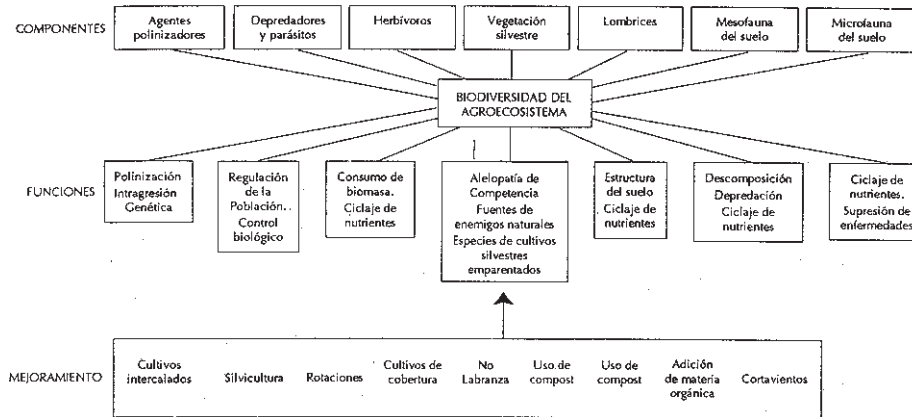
COMPONENTES

Agentes polinizadores

Depredadores y parásitos

Herbívoros

Vegetación silvestre

Lombrices

Mesofauna del suelo

Microfauna del suelo

BIODIVERSIDAD DEL AGROECOSISTEMA

FUNCIONES

Polinización Intragresión Genética

Regulación de la Población.. Control biológico

Consumo de biomasa. Ciclaje de nutrientes

Alelopatía de Competencia Fuentes de enemigos naturales Especies de cultivos silvestres emparentados

Estructura del suelo Ciclaje de nutrientes

Descomposición Depredación Ciclaje de nutrientes

Ciclaje de nutrientes. Supresión de enfermedades

MEJORAMIENTO

Cultivos intercalados

Silvicultura

Rotaciones

Cultivos de cobertura

No Labranza

Uso de compost

Uso de compost

Adición de materia orgánica

Cortavientos